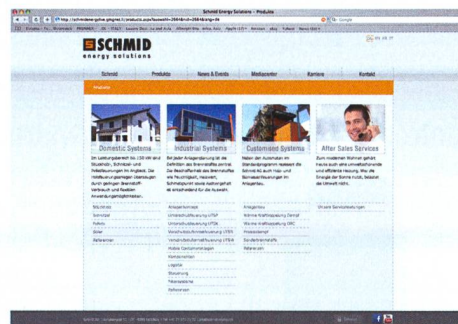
Schmid Energy Solutions - Produkte

http://schmidenergie-gelve.ch/produkte.aspx

Google

DE EN FR IT

SCHMID
energy solutions

Schmid | Produkte | News & Events | Mediacenter | Karriere | Kontakt

Produkte

Domestic Systems
Im Leistungsbereich bis 250 kW sind Stückholz-, Schnitzel- und Pelletfeuerungen im Angebot. Der Heizkomfort wird durch geringen Brennstoffverbrauch und flexible Anwendungsmöglichkeiten.

Industrial Systems
Bei jeder Anlagenplanung ist die Definition des Brennstoffes zentral. Der Beschaffenheit des Brennstoffes wie Feuchtigkeit, Heizwert, Schmelzpunkt sowie Aschengehalt ist entscheidend für die Auswahl.

Customized Systems
Neben den Ausbrüchen im Standardprogramm realisiert die Schmid AG auch Holz- und Biomassefeuerungen im Anlagenbau.

After Sales Services
Zum modernen Wohnen gehört heute auch eine umweltschonende und effiziente Heizung. Wie die Energie der Sonne nutzt, belastet die Umwelt nicht.

Stückholz
Schnitzel
Pellets
Solar
Referenzen

Unterschubfeuerung UTSR
Unterschubfeuerung UTSK
Vorschubrostfeuerung UTSR
Vorschubrostfeuerung UTSW
Mobile Containeranlagen
Komponenten
Logistik
Steuerung
Filtersysteme
Referenzen

Anlagenbau
Wärme-Kraftkopplung ORC
Brennstoffe
Referenzen

Unsere Serviceleistungen

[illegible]